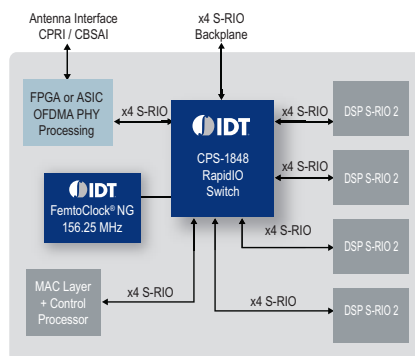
Antenna Interface
CPRI / CBSAI

x4 S-RIO
Backplane

FPGA or ASIC
OFDMA PHY
Processing

x4 S-RIO

IDT
CPS-1848
RapidIO
Switch

x4 S-RIO

DSP S-RIO 2

x4 S-RIO

DSP S-RIO 2

IDT
FemtoClock® NG
156.25 MHz

x4 S-RIO

DSP S-RIO 2

MAC Layer
+ Control
Processor

x4 S-RIO

x4 S-RIO

DSP S-RIO 2